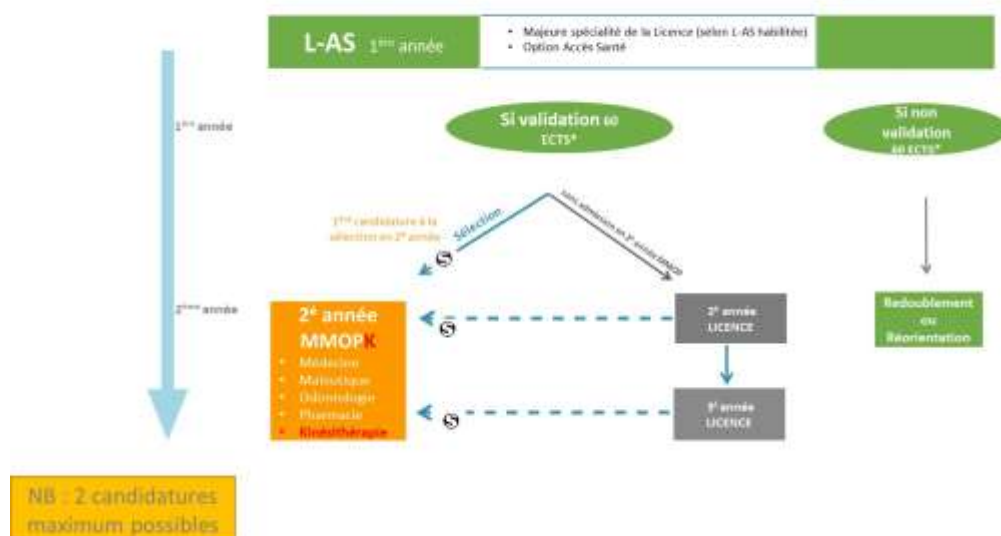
L-AS 1ère année

• Majeure spécialité de la Licence (selon L-AS habilitée)
• Option Accès Santé

1ère année

Si validation 60 ECTS*

Si non validation 60 ECTS*

1ère candidature à la sélection en 2e année

Sélection

Sans admission en 2e année MMOP

S

2ème année

2e année MMOPK
• Médecine
• Maïeutique
• Odontologie
• Pharmacie
• Kinésithérapie

S

2e année LICENCE

Redoublement ou Réorientation

S

3e année LICENCE

NB : 2 candidatures maximum possibles